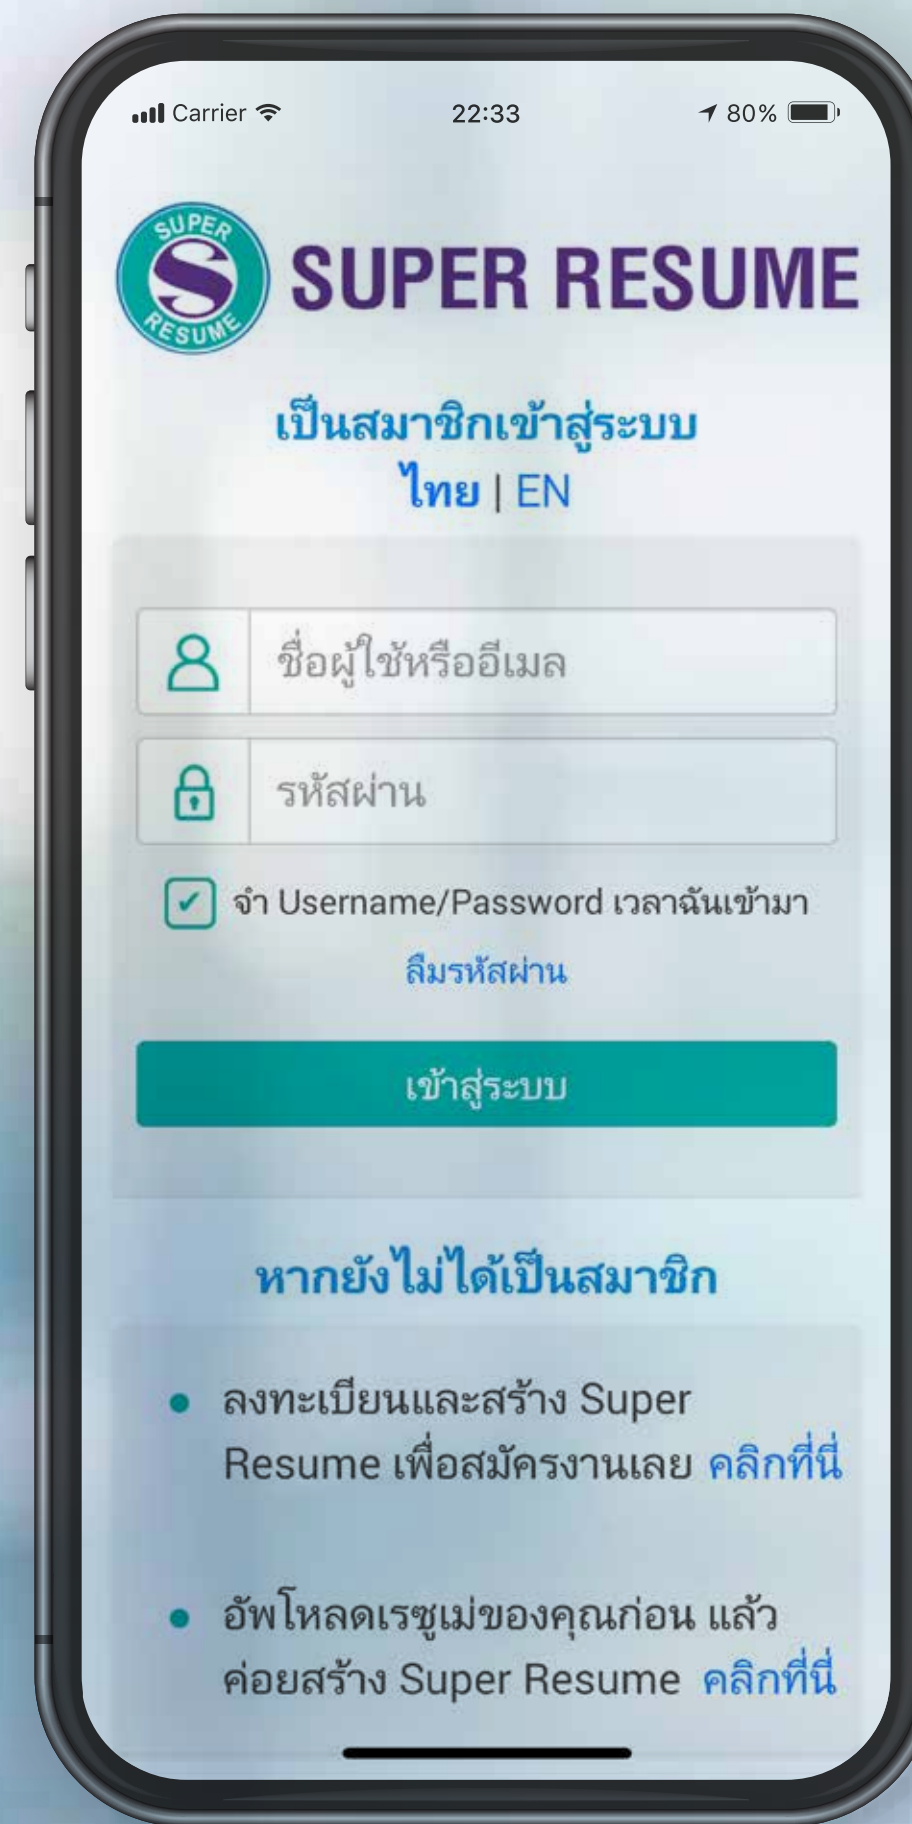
Carrier 22:33 80%

SUPER RESUME SUPER RESUME

เป็นสมาชิกเข้าสู่ระบบ
ไทย | EN

ชื่อผู้ใช้หรืออีเมล

รหัสผ่าน

จำ Username/Password เวลาฉันเข้ามา

ลืมรหัสผ่าน

เข้าสู่ระบบ

หากยังไม่ได้เป็นสมาชิก

• ลงทะเบียนและสร้าง Super Resume เพื่อสมัครงานเลย คลิกที่นี่

• อัพโหลดเรซูเม่ของคุณก่อน แล้วค่อยสร้าง Super Resume คลิกที่นี่